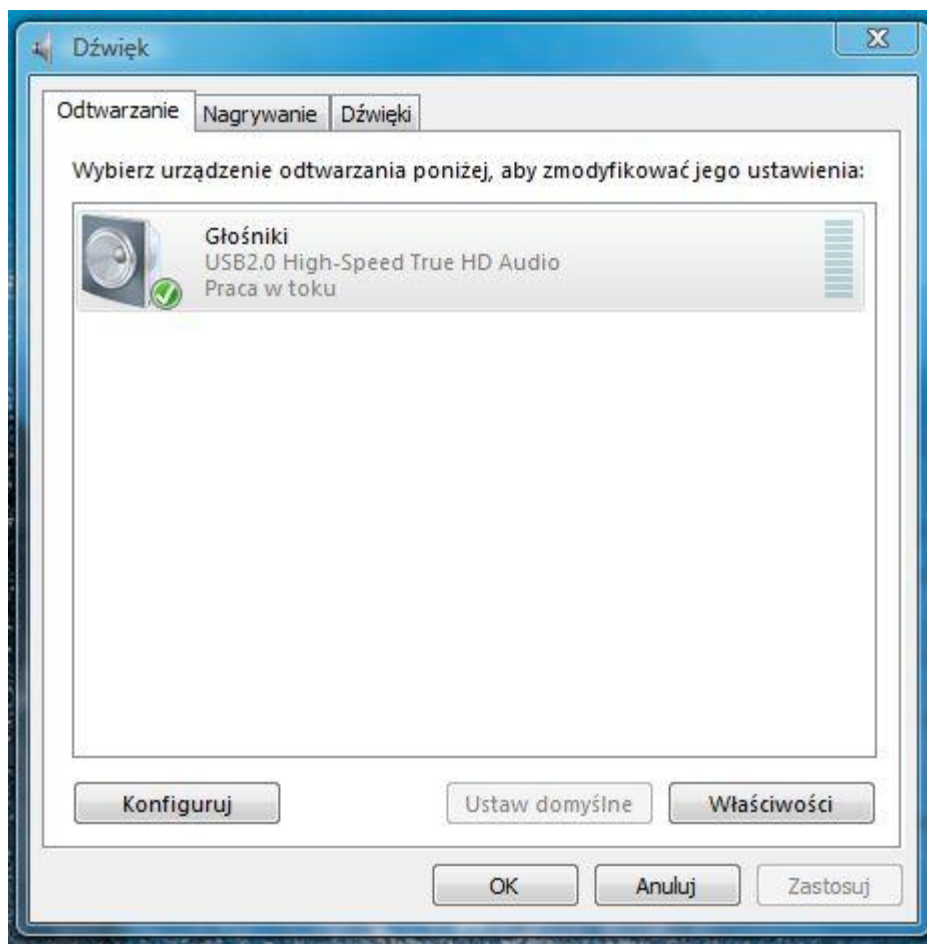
Dźwięk

Odtwarzanie | Nagrywanie | Dźwięki

Wybierz urządzenie odtwarzania poniżej, aby zmodyfikować jego ustawienia:

Głośniki
USB2.0 High-Speed True HD Audio
Praca w toku

Konfiguruj

Ustaw domyślne

Właściwości

OK

Anuluj

Zastosuj